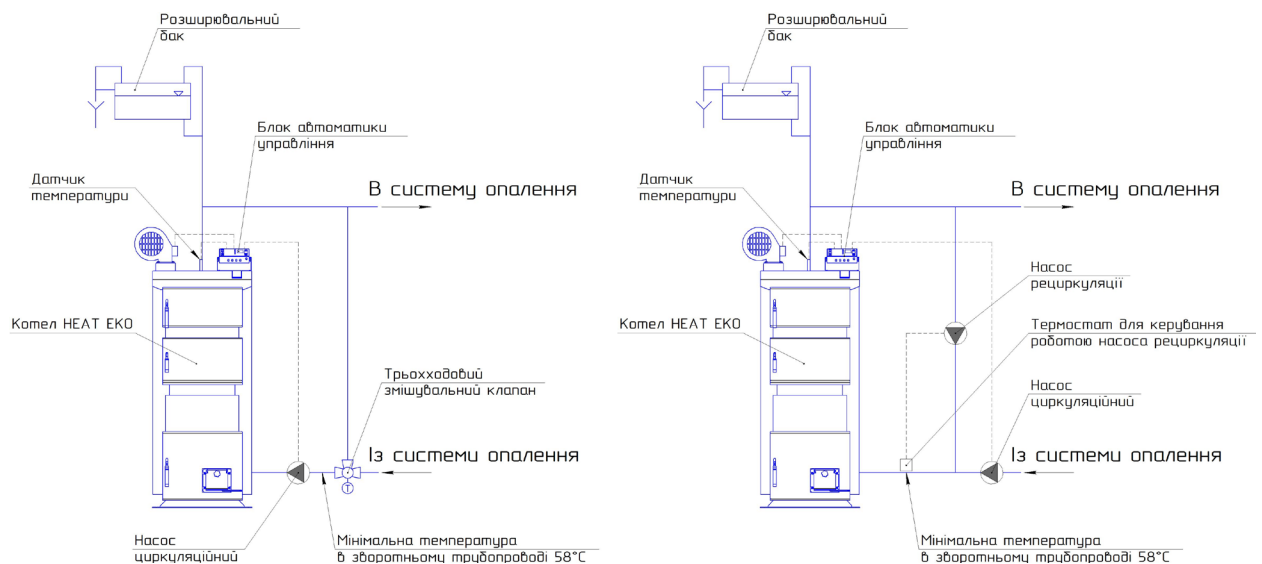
Розширювальний бак

Блок автоматики управління

Датчик температури

В систему опалення

Котел HEAT EKO

Трьохходовий змішувальний клапан

Із системи опалення

Насос циркуляційний

Мінімальна температура в зворотньому трубопроводі 58°C

Розширювальний бак

Блок автоматики управління

Датчик температури

В систему опалення

Насос рециркуляції

Котел HEAT EKO

Термостат для керування роботою насоса рециркуляції

Насос циркуляційний

Із системи опалення

Мінімальна температура в зворотньому трубопроводі 58°C